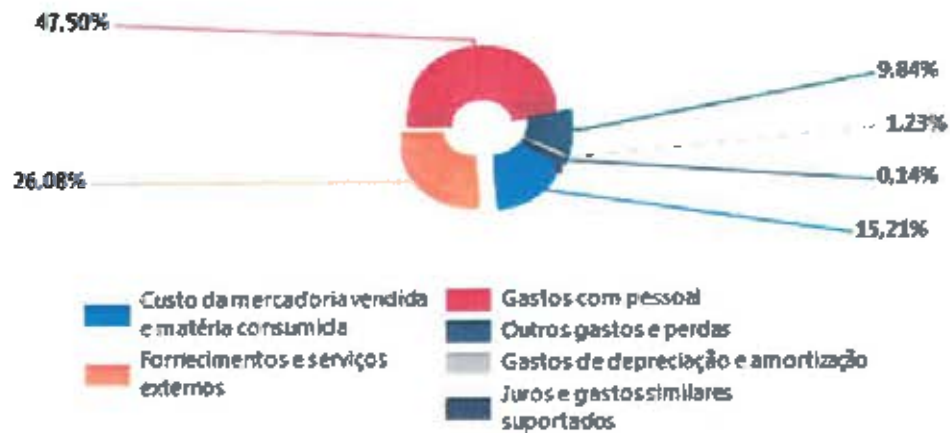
47,50%

9,84%

1,23%

26,08%

0,14%

15,21%

Custo da mercadoria vendida e matéria consumida

Fornecimentos e serviços externos

Gastos com pessoal

Outros gastos e perdas

Gastos de depreciação e amortização

Juros e gastos similares suportados